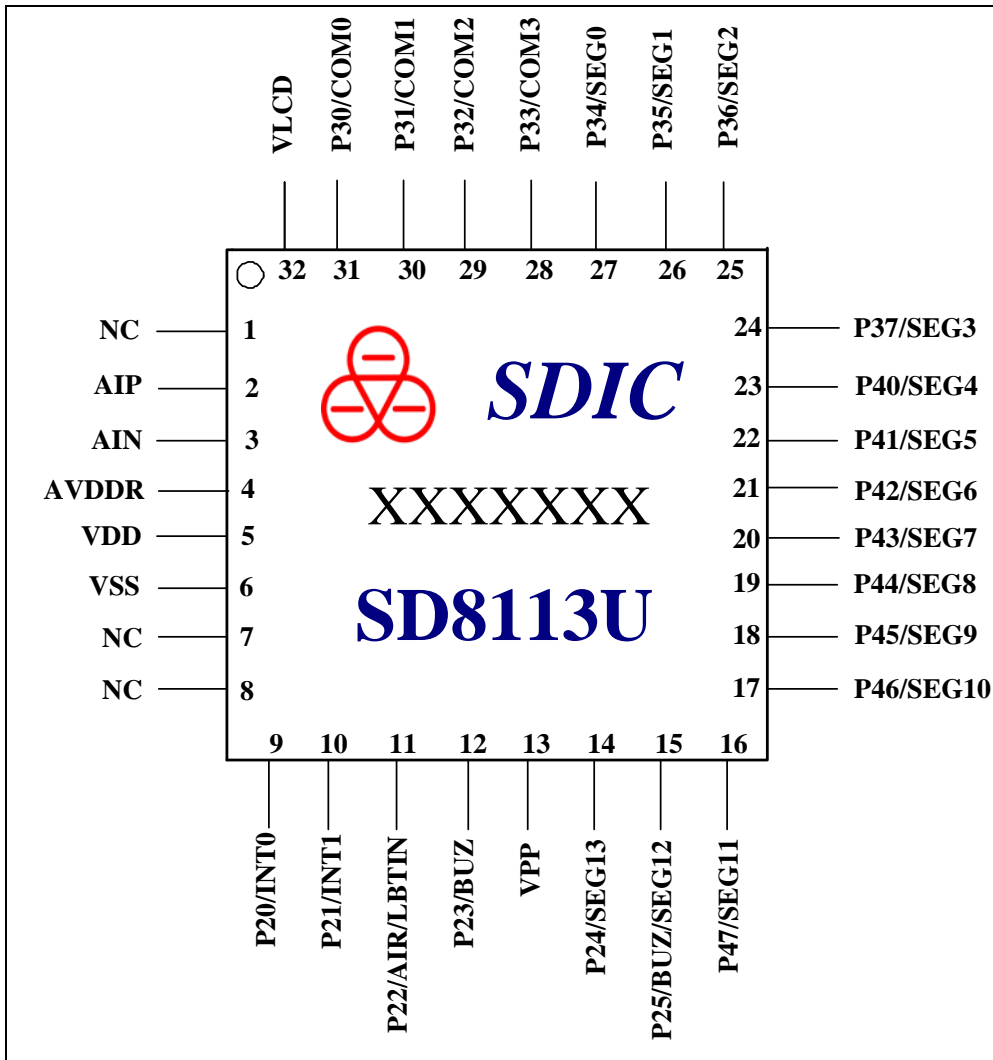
VLCD
P30/COM0
P31/COM1
P32/COM2
P33/COM3
P34/SEG0
P35/SEG1
P36/SEG2

32 31 30 29 28 27 26 25

NC 1
AIP 2
AIN 3
AVDDR 4
VDD 5
VSS 6
NC 7
NC 8

SDIC

XXXXXXX

SD8113U

24 P37/SEG3
23 P40/SEG4
22 P41/SEG5
21 P42/SEG6
20 P43/SEG7
19 P44/SEG8
18 P45/SEG9
17 P46/SEG10

9 10 11 12 13 14 15 16

P20/INT0
P21/INT1
P22/AIR/LBTIN
P23/BUZ
VPP
P24/SEG13
P25/BUZ/SEG12
P47/SEG11